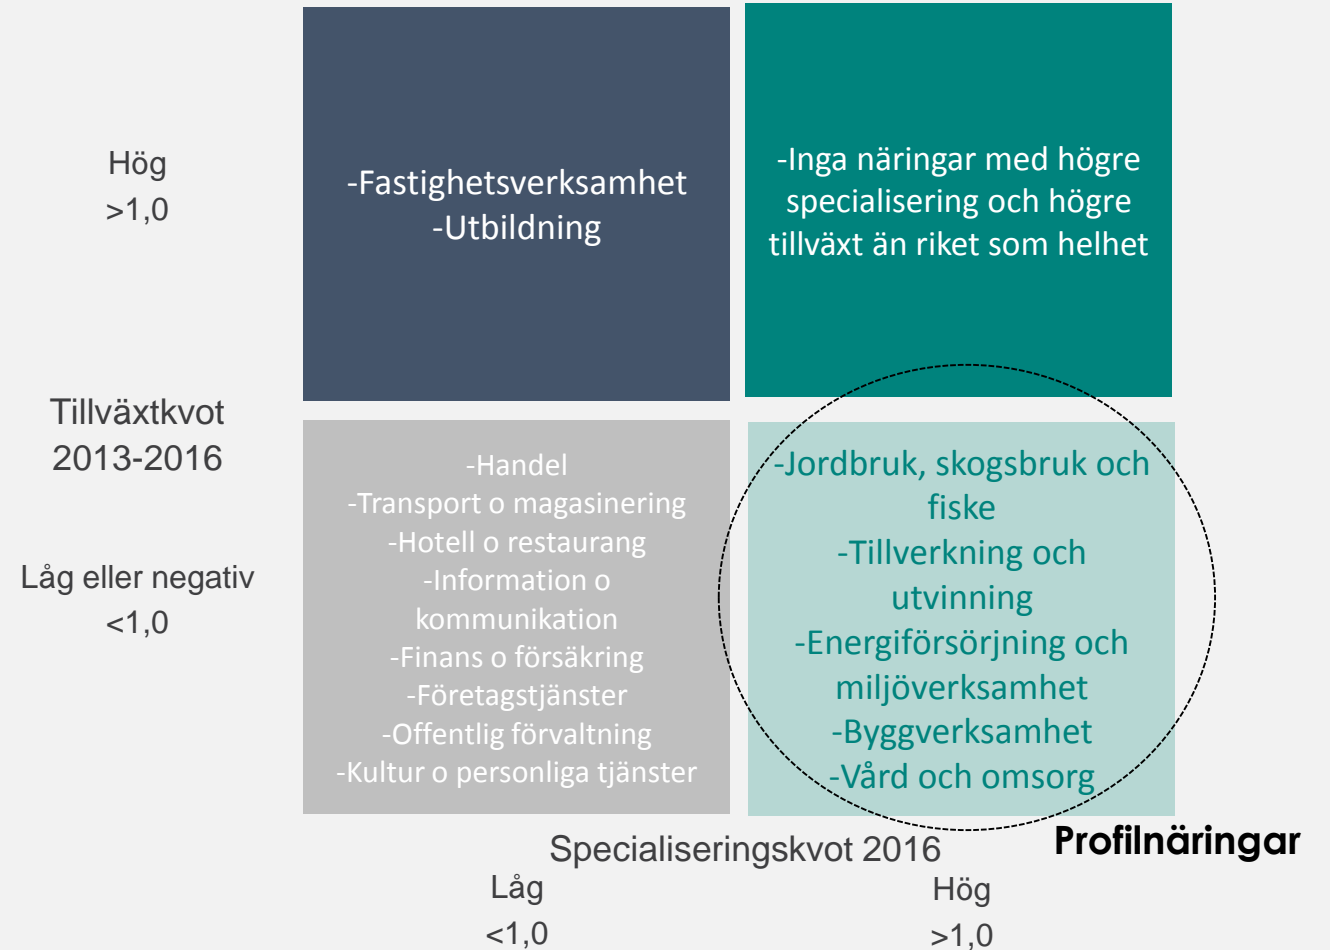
Hög
>1,0

-Fastighetsverksamhet
-Utbildning

-Inga näringar med högre specialisering och högre tillväxt än riket som helhet

Tillväxtkvot
2013-2016

Låg eller negativ
<1,0

-Handel
-Transport o magasinering
-Hotell o restaurang
-Information o kommunikation
-Finans o försäkring
-Företagstjänster
-Offentlig förvaltning
-Kultur o personliga tjänster

-Jordbruk, skogsbruk och fiske
-Tillverkning och utvinning
-Energiförsörjning och miljöverksamhet
-Byggverksamhet
-Vård och omsorg

Specialiseringskvot 2016

Profilnäringar

Låg
<1,0

Hög
>1,0